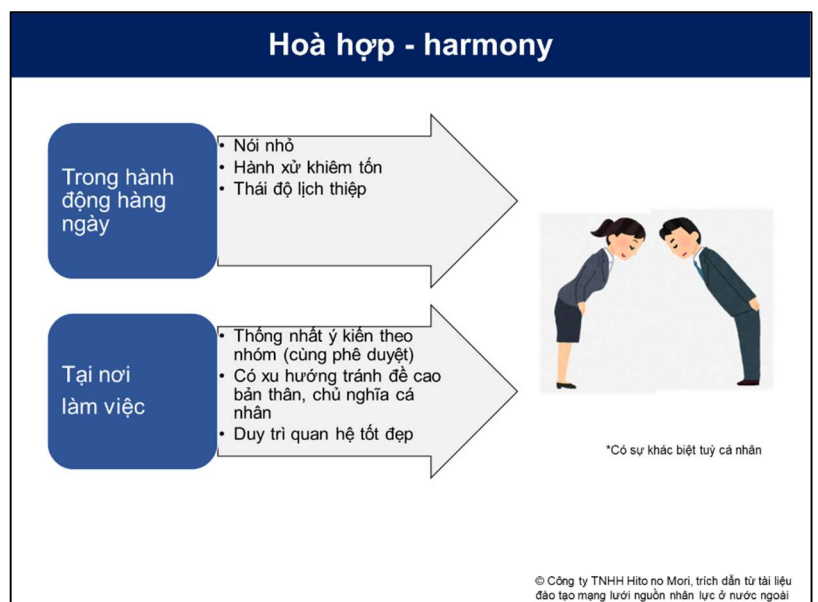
Hoà hợp - harmony

Trong hành động hàng ngày

• Nói nhỏ
• Hành xử khiêm tốn
• Thái độ lịch thiệp

Tại nơi làm việc

• Thống nhất ý kiến theo nhóm (cùng phê duyệt)
• Có xu hướng tránh đề cao bản thân, chủ nghĩa cá nhân
• Duy trì quan hệ tốt đẹp

*Có sự khác biệt tuỳ cá nhân

© Công ty TNHH Hito no Mori, trích dẫn từ tài liệu đào tạo mạng lưới nguồn nhân lực ở nước ngoài